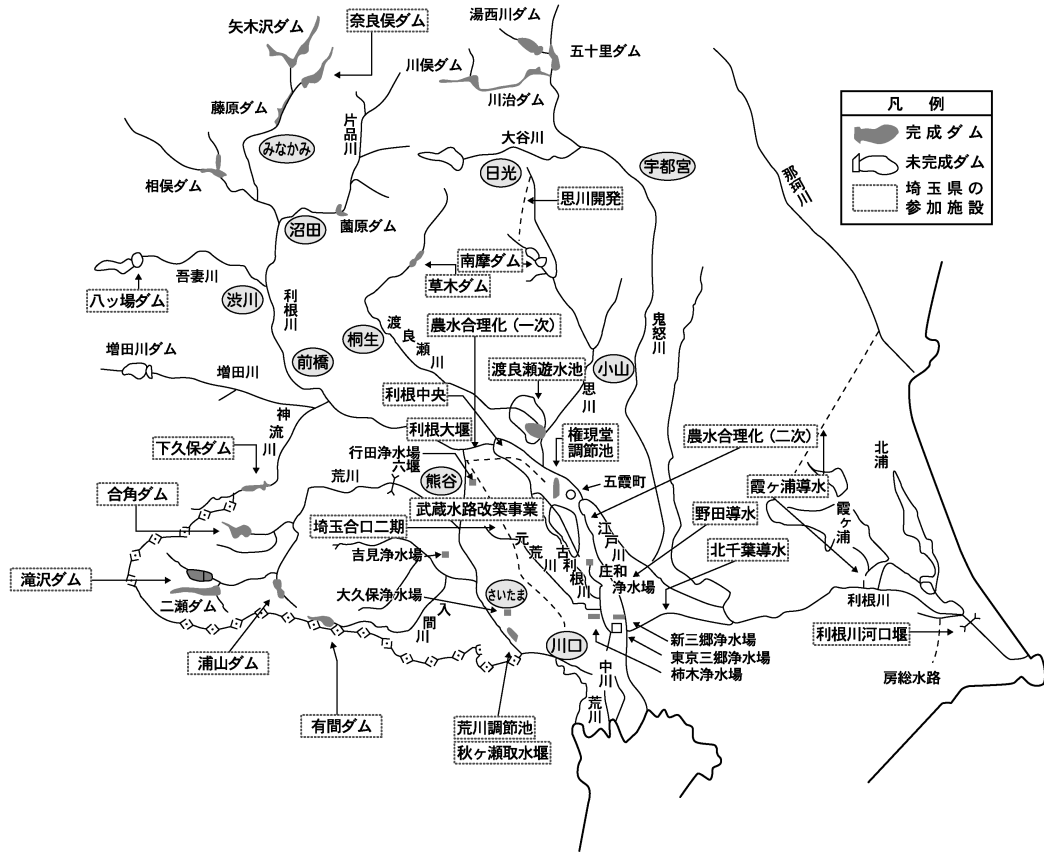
矢木沢ダム
奈良俣ダム
湯西川ダム
五十里ダム
川俣ダム
川治ダム
藤原ダム
片品川
みなかみ
大谷川
宇都宮
日光
相俣ダム
沼田
薗原ダム
思川開発
凡例
完成ダム
未完成ダム
埼玉県の参加施設
那珂川
南摩ダム
草木ダム
吾妻川
八ッ場ダム
渋川
利根川
渡良瀬川
桐生
農水合理化（一次）
鬼怒川
増田川ダム
増田川
前橋
小山
渡良瀬遊水池
思川
利根中央
神流川
利根大堰
権現堂調節池
農水合理化（二次）
下久保ダム
行田浄水場
六堰
荒川
熊谷
五霞町
北浦
霞ヶ浦導水
合角ダム
武蔵水路改築事業
江戸川
野田導水
霞ヶ浦
埼玉合口二期
元荒川
古利根川
庄和浄水場
吉見浄水場
北千葉導水
滝沢ダム
二瀬ダム
大久保浄水場
入間川
さいたま
利根川
利根川河口堰
浦山ダム
川口
新三郷浄水場
東京三郷浄水場
柿木浄水場
中川
荒川
房総水路
有間ダム
荒川調節池
秋ヶ瀬取水堰